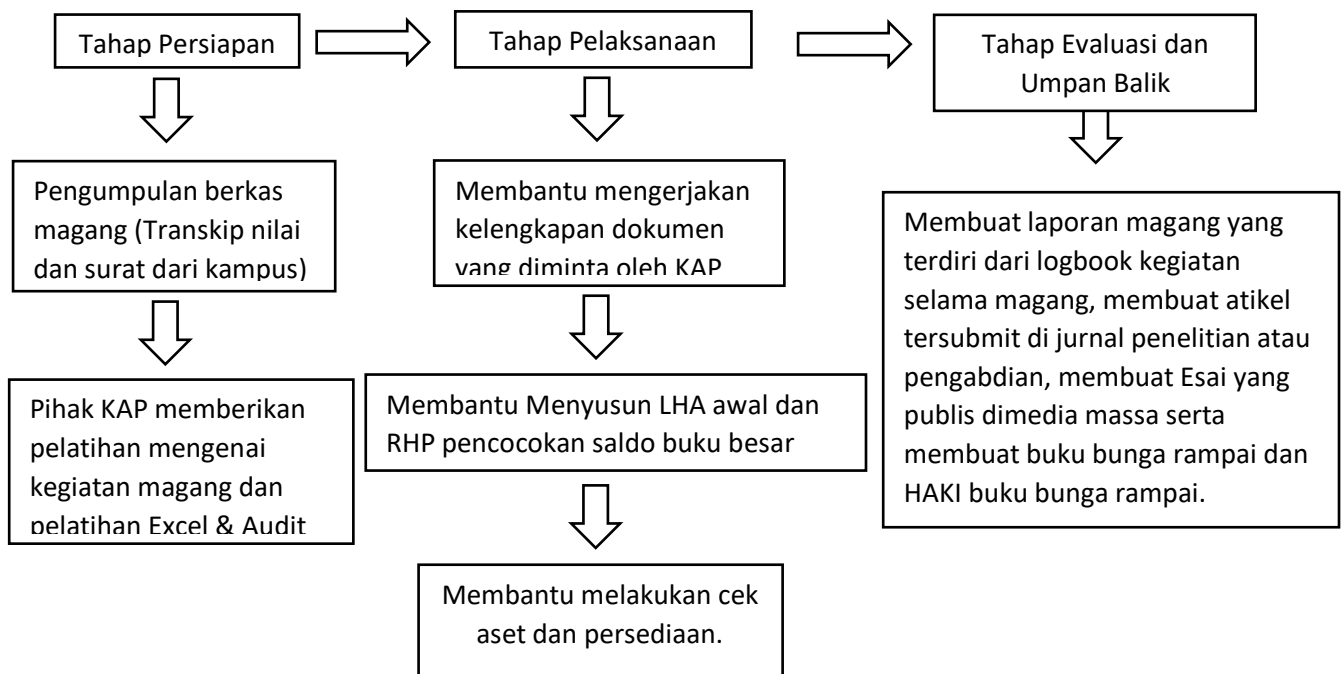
Tahap Persiapan

Tahap Pelaksanaan

Tahap Evaluasi dan Umpan Balik

Pengumpulan berkas magang (Transkip nilai dan surat dari kampus)

Pihak KAP memberikan pelatihan mengenai kegiatan magang dan pelatihan Excel & Audit

Membantu mengerjakan kelengkapan dokumen yang diminta oleh KAP

Membantu Menyusun LHA awal dan RHP pencocokan saldo buku besar

Membantu melakukan cek aset dan persediaan.

Membuat laporan magang yang terdiri dari logbook kegiatan selama magang, membuat atikel tersubmit di jurnal penelitian atau pengabdian, membuat Esai yang publis dimedia massa serta membuat buku bunga rampai dan HAKI buku bunga rampai.